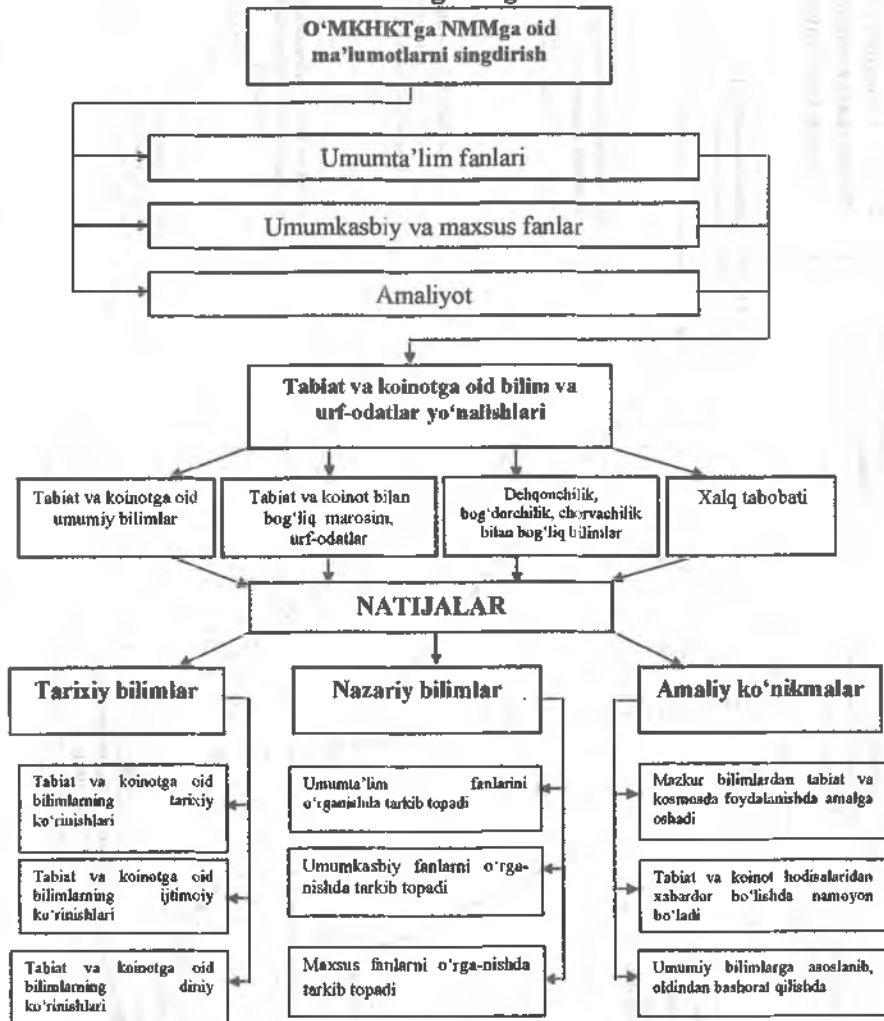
O'MKHKTga NMMga oid ma'lumotlarni singdirish

Umumta'lim fanlari

Umumkasbiy va maxsus fanlar

Amaliyot

Tabiat va koinotga oid bilim va urf-odatlar yo'nalishlari

Tabiat va koinotga oid umumiy bilimlar

Tabiat va koinot bilan bog'liq marosim, urf-odatlar

Dehqonchilik, bog'dorchilik, chorvachilik bilan bog'liq bilimlar

Xalq tabobati

NATIJALAR

Tarixiy bilimlar

Nazariy bilimlar

Amaliy ko'nikmalar

Tabiat va koinotga oid bilimlarning tarixiy ko'rinishlari

Tabiat va koinotga oid bilimlarning ijtimoiy ko'rinishlari

Tabiat va koinotga oid bilimlarning diniy ko'rinishlari

Umumta'lim fanlarini o'rganishda tarkib topadi

Umumkasbiy fanlarni o'rganishda tarkib topadi

Maxsus fanlarni o'rga-nishda tarkib topadi

Mazkur bilimlardan tabiat va kosmosda foydalanishda amalga oshadi

Tabiat va koinot hodisalaridan xabardor bo'lishda namoyon bo'ladi

Umumiy bilimlarga asoslanib, oldindan bashorat qilishda